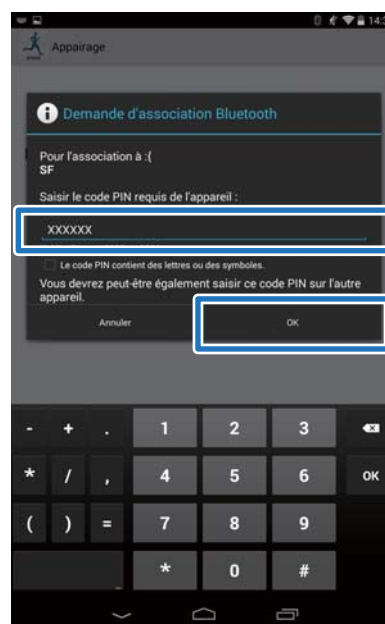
14:

Appairage

Demande d'association Bluetooth

Pour l'association à :(
SF

Saisir le code PIN requis de l'appareil :

XXXXXX

Le code PIN contient des lettres ou des symboles.

Vous devrez peut-être également saisir ce code PIN sur l'autre appareil.

Annuler

OK

-
+
.
1
2
3
*
/
,
4
5
6
OK
(
)
=
7
8
9
*
0
#